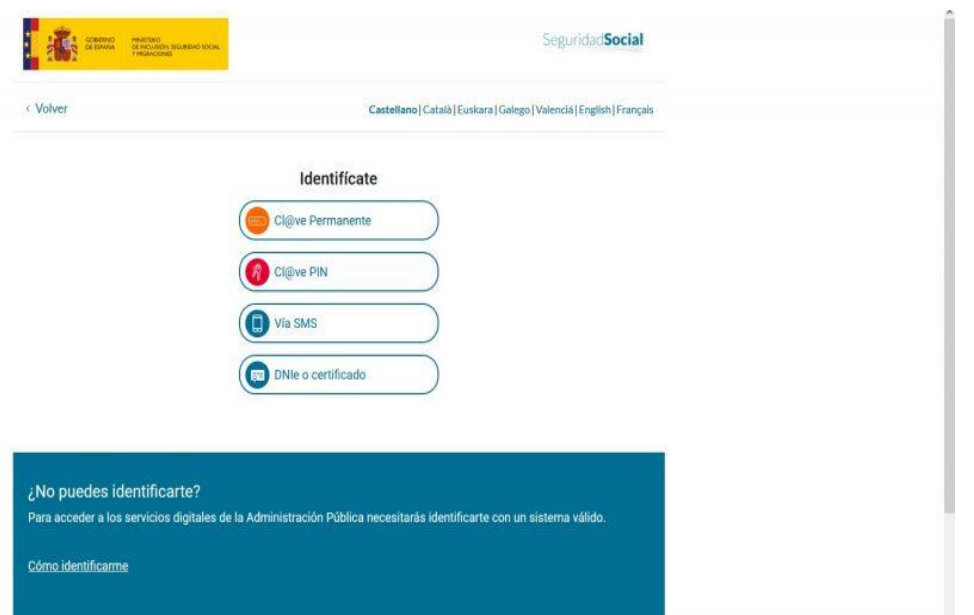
GOBIERNO DE ESPAÑA MINISTERIO DE INCLUSIÓN, SEGURIDAD SOCIAL Y MIGRACIONES

SeguridadSocial

‹ Volver

Castellano | Català | Euskara | Galego | Valencià | English | Français

Identifícate

Cl@ve Permanente

Cl@ve PIN

Vía SMS

DNIe o certificado

¿No puedes identificarte?

Para acceder a los servicios digitales de la Administración Pública necesitarás identificarte con un sistema válido.

Cómo identificarme